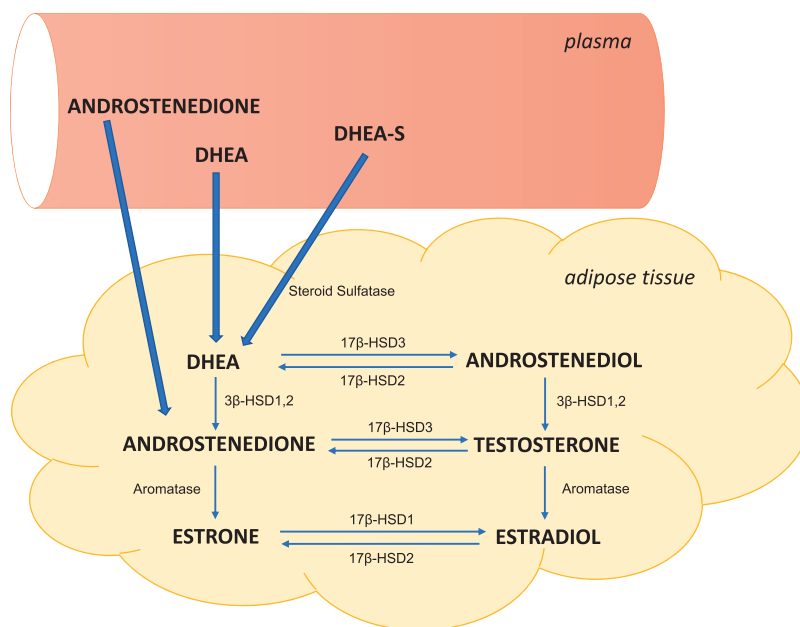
plasma

ANDROSTENEDIONE

DHEA

DHEA-S

adipose tissue

Steroid Sulfatase

DHEA

17β-HSD3

17β-HSD2

ANDROSTENEDIOL

3β-HSD1,2

3β-HSD1,2

ANDROSTENEDIONE

17β-HSD3

17β-HSD2

TESTOSTERONE

Aromatase

Aromatase

ESTRONE

17β-HSD1

17β-HSD2

ESTRADIOL